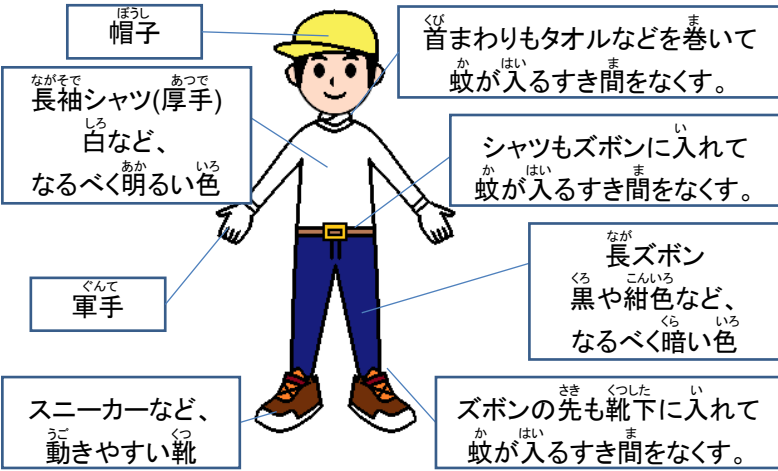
ぼうし
帽子

ながそで　あつで
長袖シャツ(厚手)
しろ
白など、
あか　いろ
なるべく明るい色

ぐんて
軍手

スニーカーなど、
うご　くつ
動きやすい靴

くび　ま
首まわりもタオルなどを巻いて
か　はい　ま
蚊が入るすき間をなくす。

い
シャツもズボンに入れて
か　はい　ま
蚊が入るすき間をなくす。

なが
長ズボン
くろ　こんいろ
黒や紺色など、
くら　いろ
なるべく暗い色

さき　くつした　い
ズボンの先も靴下に入れて
か　はい　ま
蚊が入るすき間をなくす。